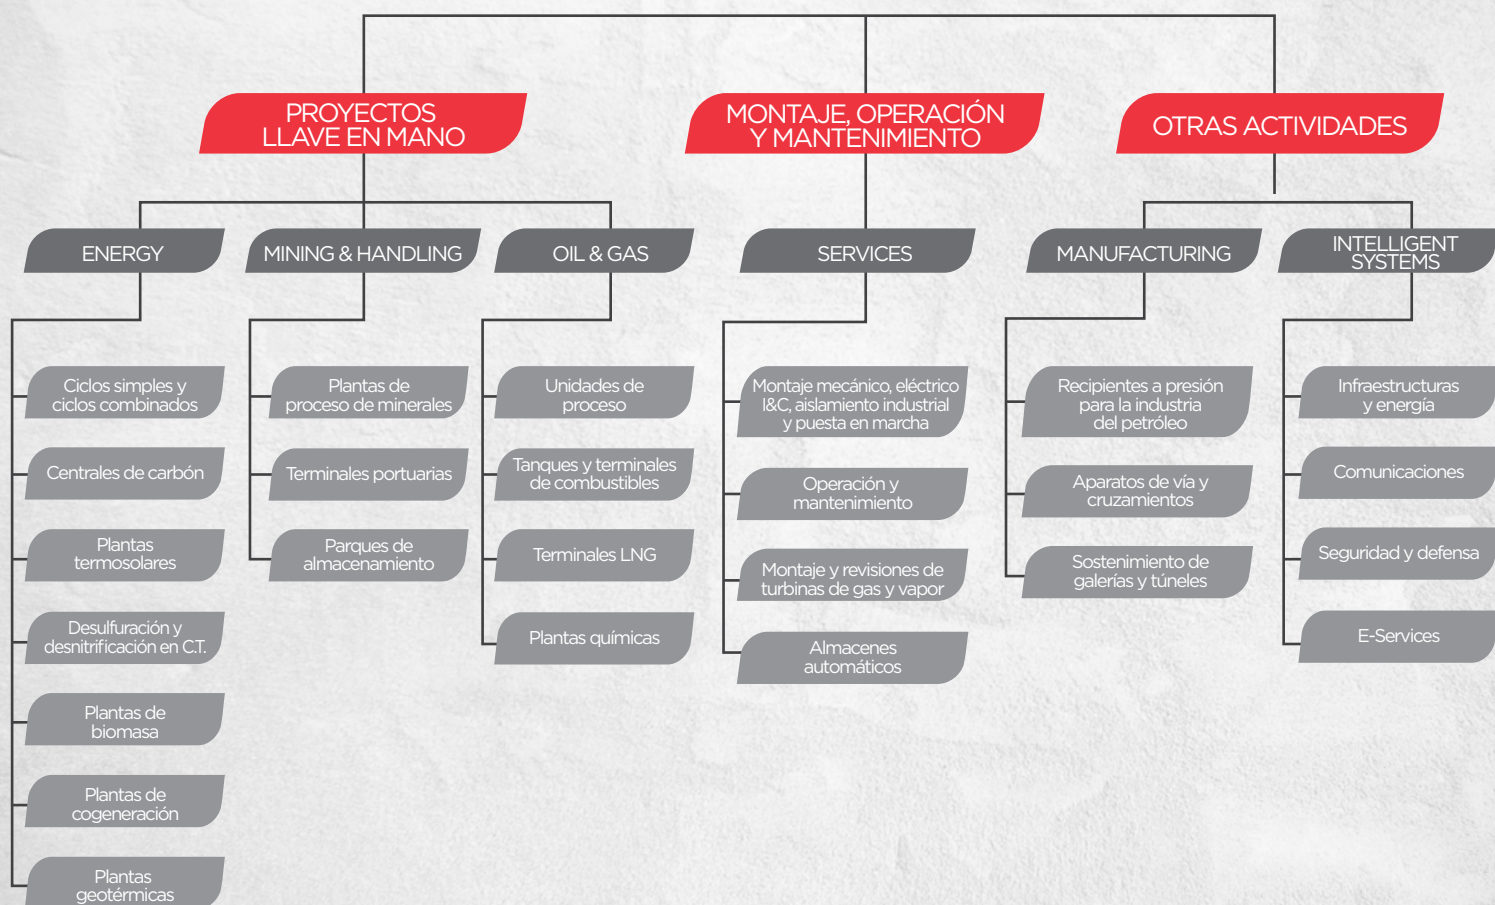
PROYECTOS LLAVE EN MANO

MONTAJE, OPERACIÓN Y MANTENIMIENTO

OTRAS ACTIVIDADES

ENERGY

MINING & HANDLING

OIL & GAS

SERVICES

MANUFACTURING

INTELLIGENT SYSTEMS

Ciclos simples y ciclos combinados

Centrales de carbón

Plantas termosolares

Desulfuración y desnitrificación en C.T.

Plantas de biomasa

Plantas de cogeneración

Plantas geotérmicas

Plantas de proceso de minerales

Terminales portuarias

Parques de almacenamiento

Unidades de proceso

Tanques y terminales de combustibles

Terminales LNG

Plantas químicas

Montaje mecánico, eléctrico I&C, aislamiento industrial y puesta en marcha

Operación y mantenimiento

Montaje y revisiones de turbinas de gas y vapor

Almacenes automáticos

Recipientes a presión para la industria del petróleo

Aparatos de vía y cruzamientos

Sostenimiento de galerías y túneles

Infraestructuras y energía

Comunicaciones

Seguridad y defensa

E-Services